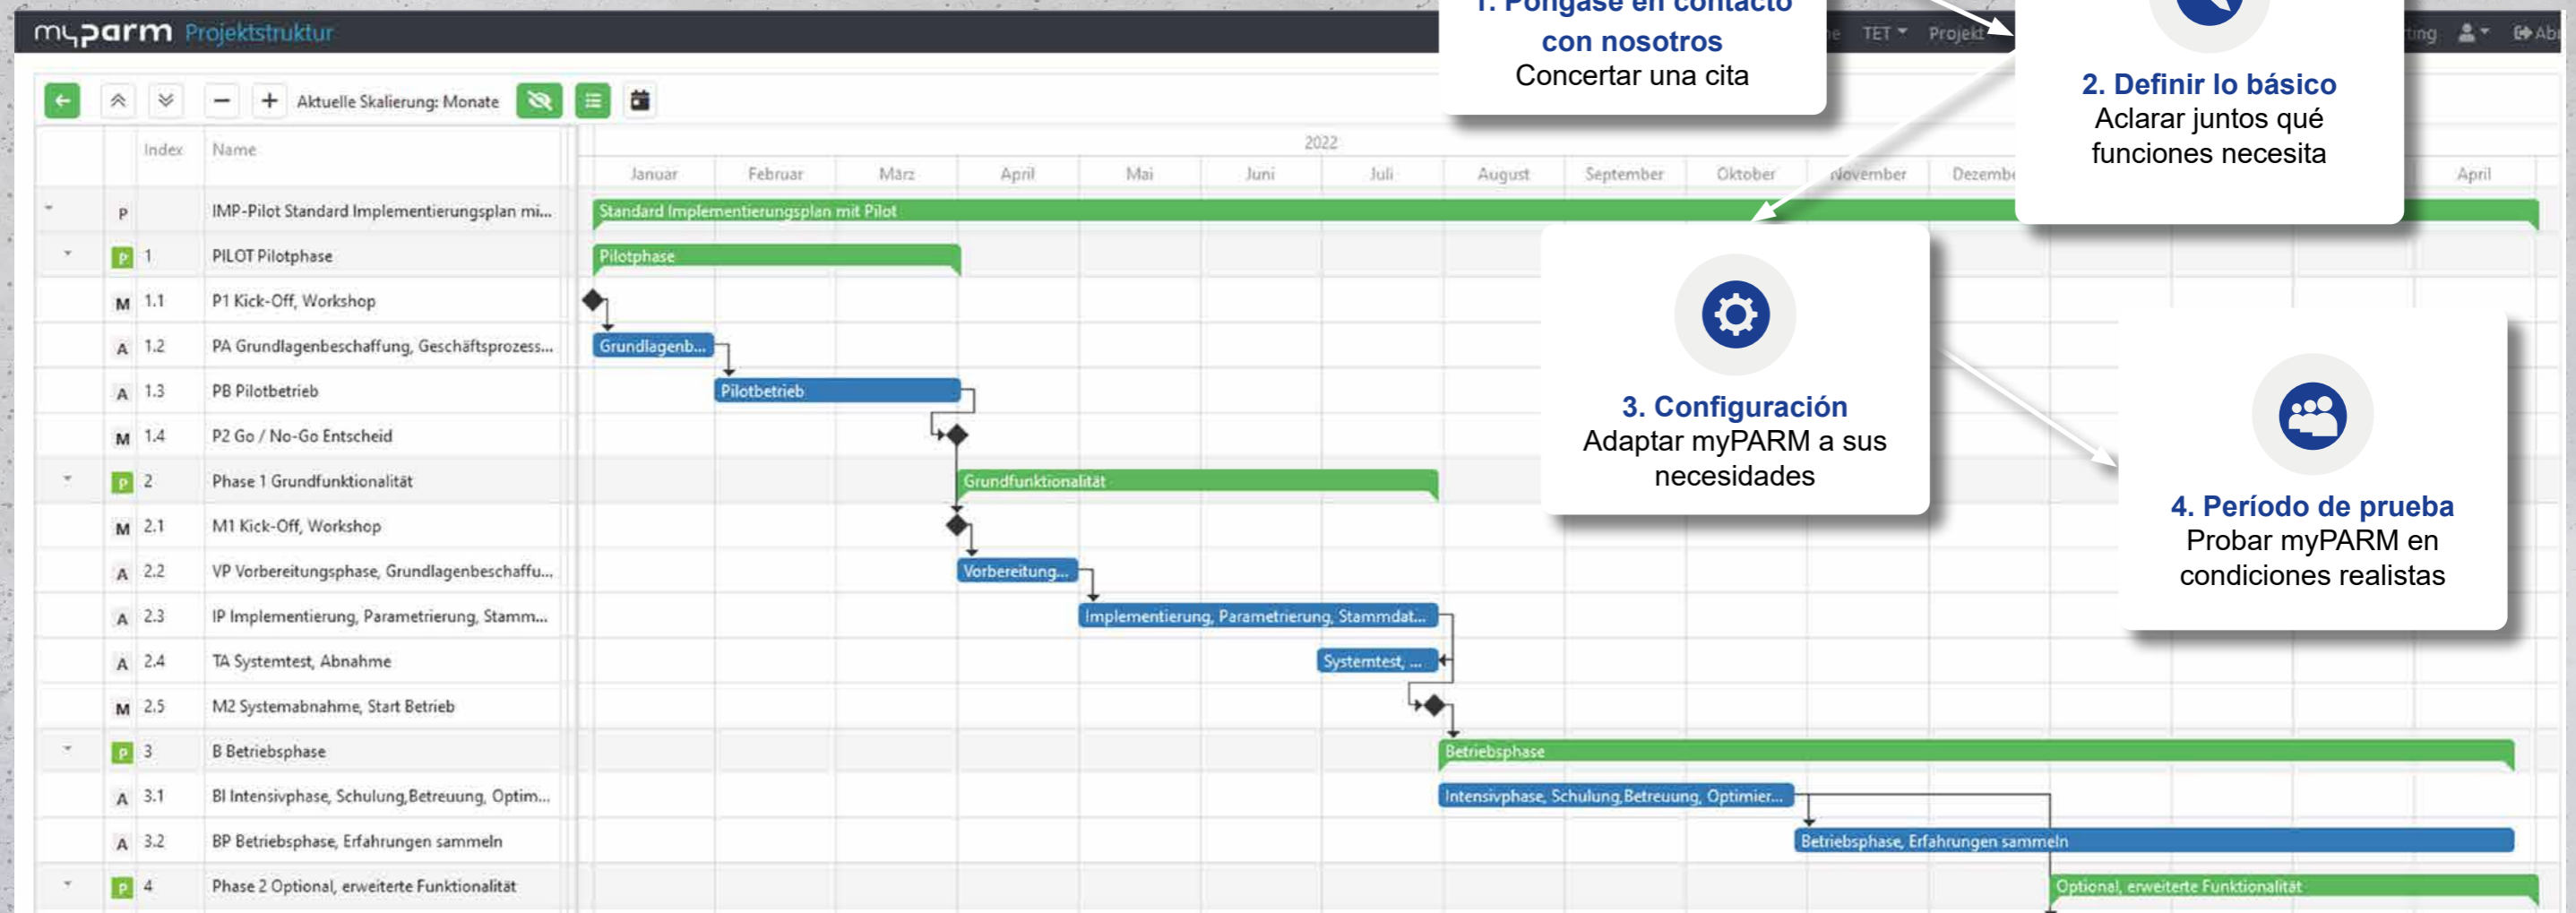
myparm Projektstruktur

1. Póngase en contacto con nosotros
Concertar una cita

TET Projekt

2. Definir lo básico
Aclarar juntos qué funciones necesita

Aktuelle Skalierung: Monate

| | Index | Name |
|---|---|---|
| P | | IMP-Pilot Standard Implementierungsplan mi... |
| P | 1 | PILOT Pilotphase |
| M | 1.1 | P1 Kick-Off, Workshop |
| A | 1.2 | PA Grundlagenbeschaffung, Geschäftsprozess... |
| A | 1.3 | PB Pilotbetrieb |
| M | 1.4 | P2 Go / No-Go Entscheid |
| P | 2 | Phase 1 Grundfunktionalität |
| M | 2.1 | M1 Kick-Off, Workshop |
| A | 2.2 | VP Vorbereitungsphase, Grundlagenbeschaffu... |
| A | 2.3 | IP Implementierung, Parametrierung, Stamm... |
| A | 2.4 | TA Systemtest, Abnahme |
| M | 2.5 | M2 Systemabnahme, Start Betrieb |
| P | 3 | B Betriebsphase |
| A | 3.1 | BI Intensivphase, Schulung,Betreuung, Optim... |
| A | 3.2 | BP Betriebsphase, Erfahrungen sammeln |
| P | 4 | Phase 2 Optional, erweiterte Funktionalität |

2022
Januar Februar März April Mai Juni Juli August September Oktober November Dezemb April

Standard Implementierungsplan mit Pilot
Pilotphase
Grundlagenb...
Pilotbetrieb
Grundfunktionalität
Vorbereitung...
Implementierung, Parametrierung, Stammdat...
Systemtest, ...
Betriebsphase
Intensivphase, Schulung,Betreuung, Optimier...
Betriebsphase, Erfahrungen sammeln
Optional, erweiterte Funktionalität

3. Configuración
Adaptar myPARM a sus necesidades

4. Período de prueba
Probar myPARM en condiciones realistas